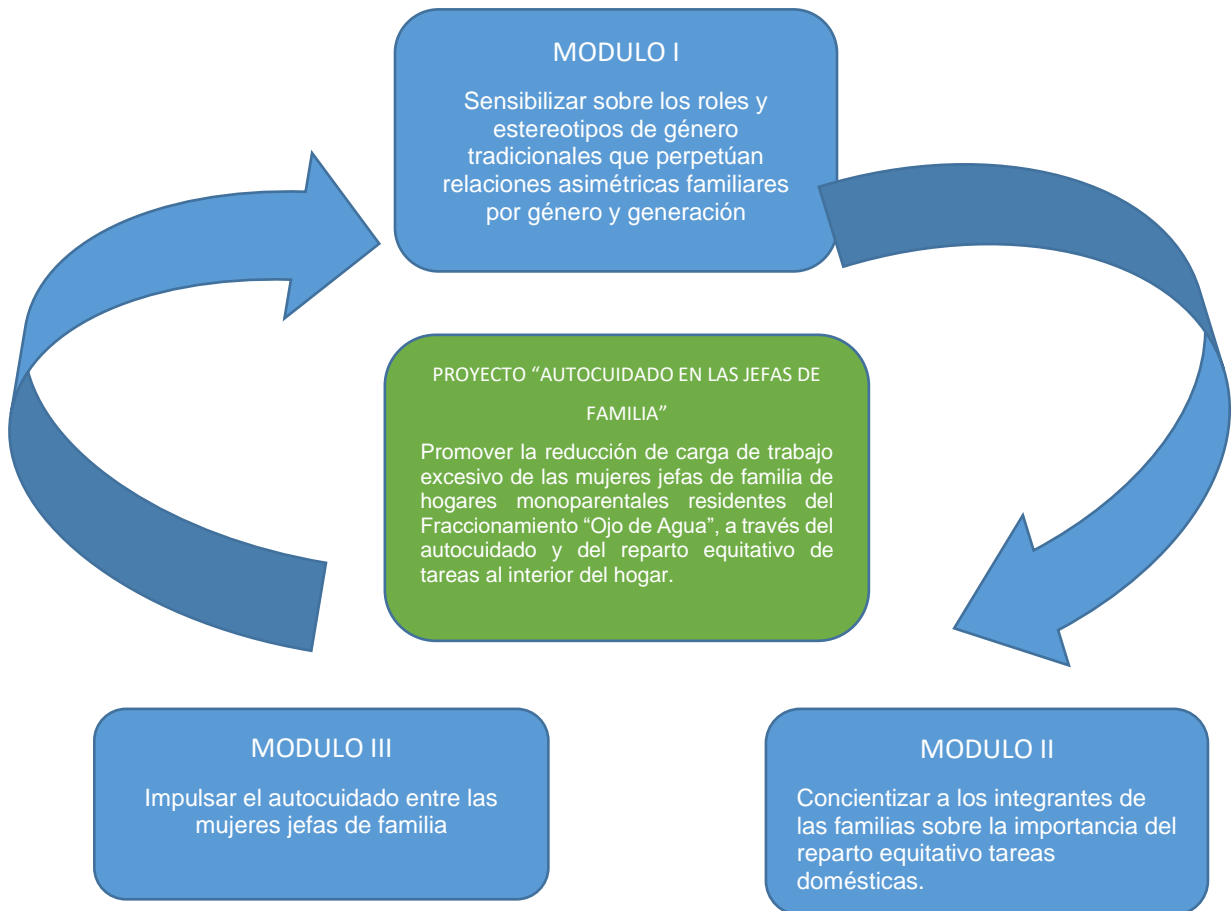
MODULO I

Sensibilizar sobre los roles y estereotipos de género tradicionales que perpetúan relaciones asimétricas familiares por género y generación

PROYECTO “AUTOCUIDADO EN LAS JEFAS DE FAMILIA”

Promover la reducción de carga de trabajo excesivo de las mujeres jefas de familia de hogares monoparentales residentes del Fraccionamiento “Ojo de Agua”, a través del autocuidado y del reparto equitativo de tareas al interior del hogar.

MODULO III

Impulsar el autocuidado entre las mujeres jefas de familia

MODULO II

Concientizar a los integrantes de las familias sobre la importancia del reparto equitativo tareas domésticas.